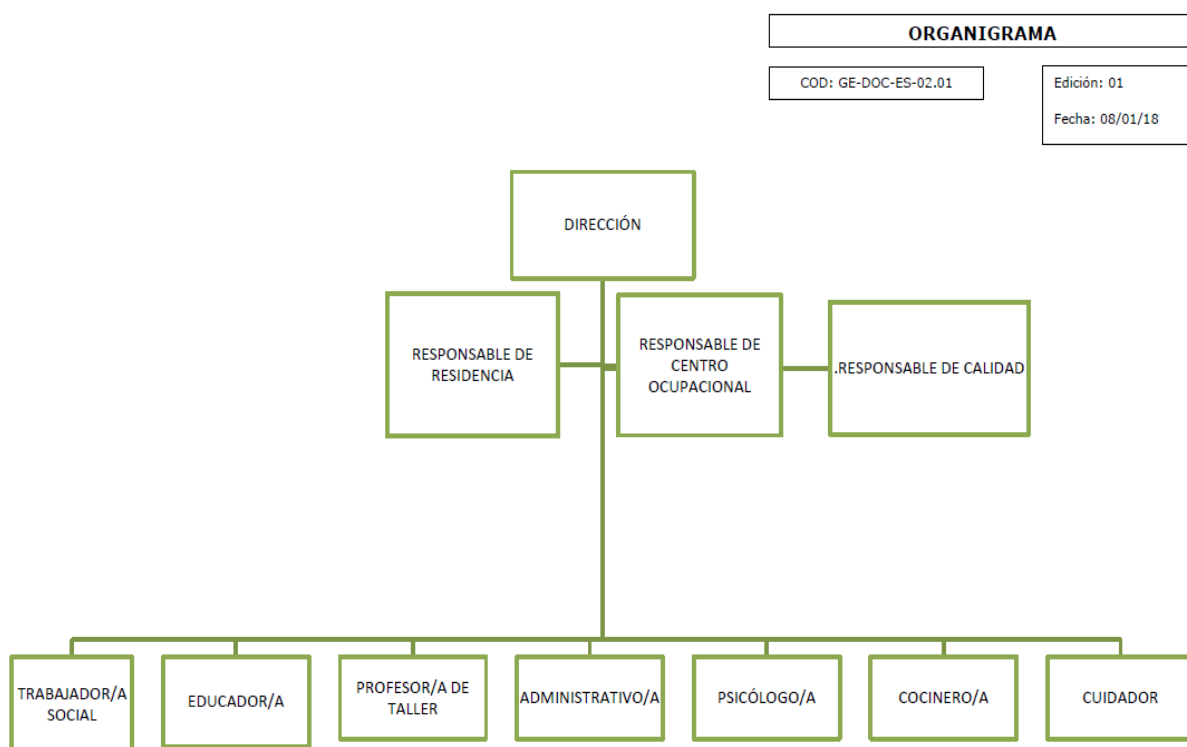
ORGANIGRAMA

COD: GE-DOC-ES-02.01

Edición: 01

Fecha: 08/01/18

DIRECCIÓN

RESPONSABLE DE RESIDENCIA

RESPONSABLE DE CENTRO OCUPACIONAL

.RESPONSABLE DE CALIDAD

TRABAJADOR/A SOCIAL

EDUCADOR/A

PROFESOR/A DE TALLER

ADMINISTRATIVO/A

PSICÓLOGO/A

COCINERO/A

CUIDADOR